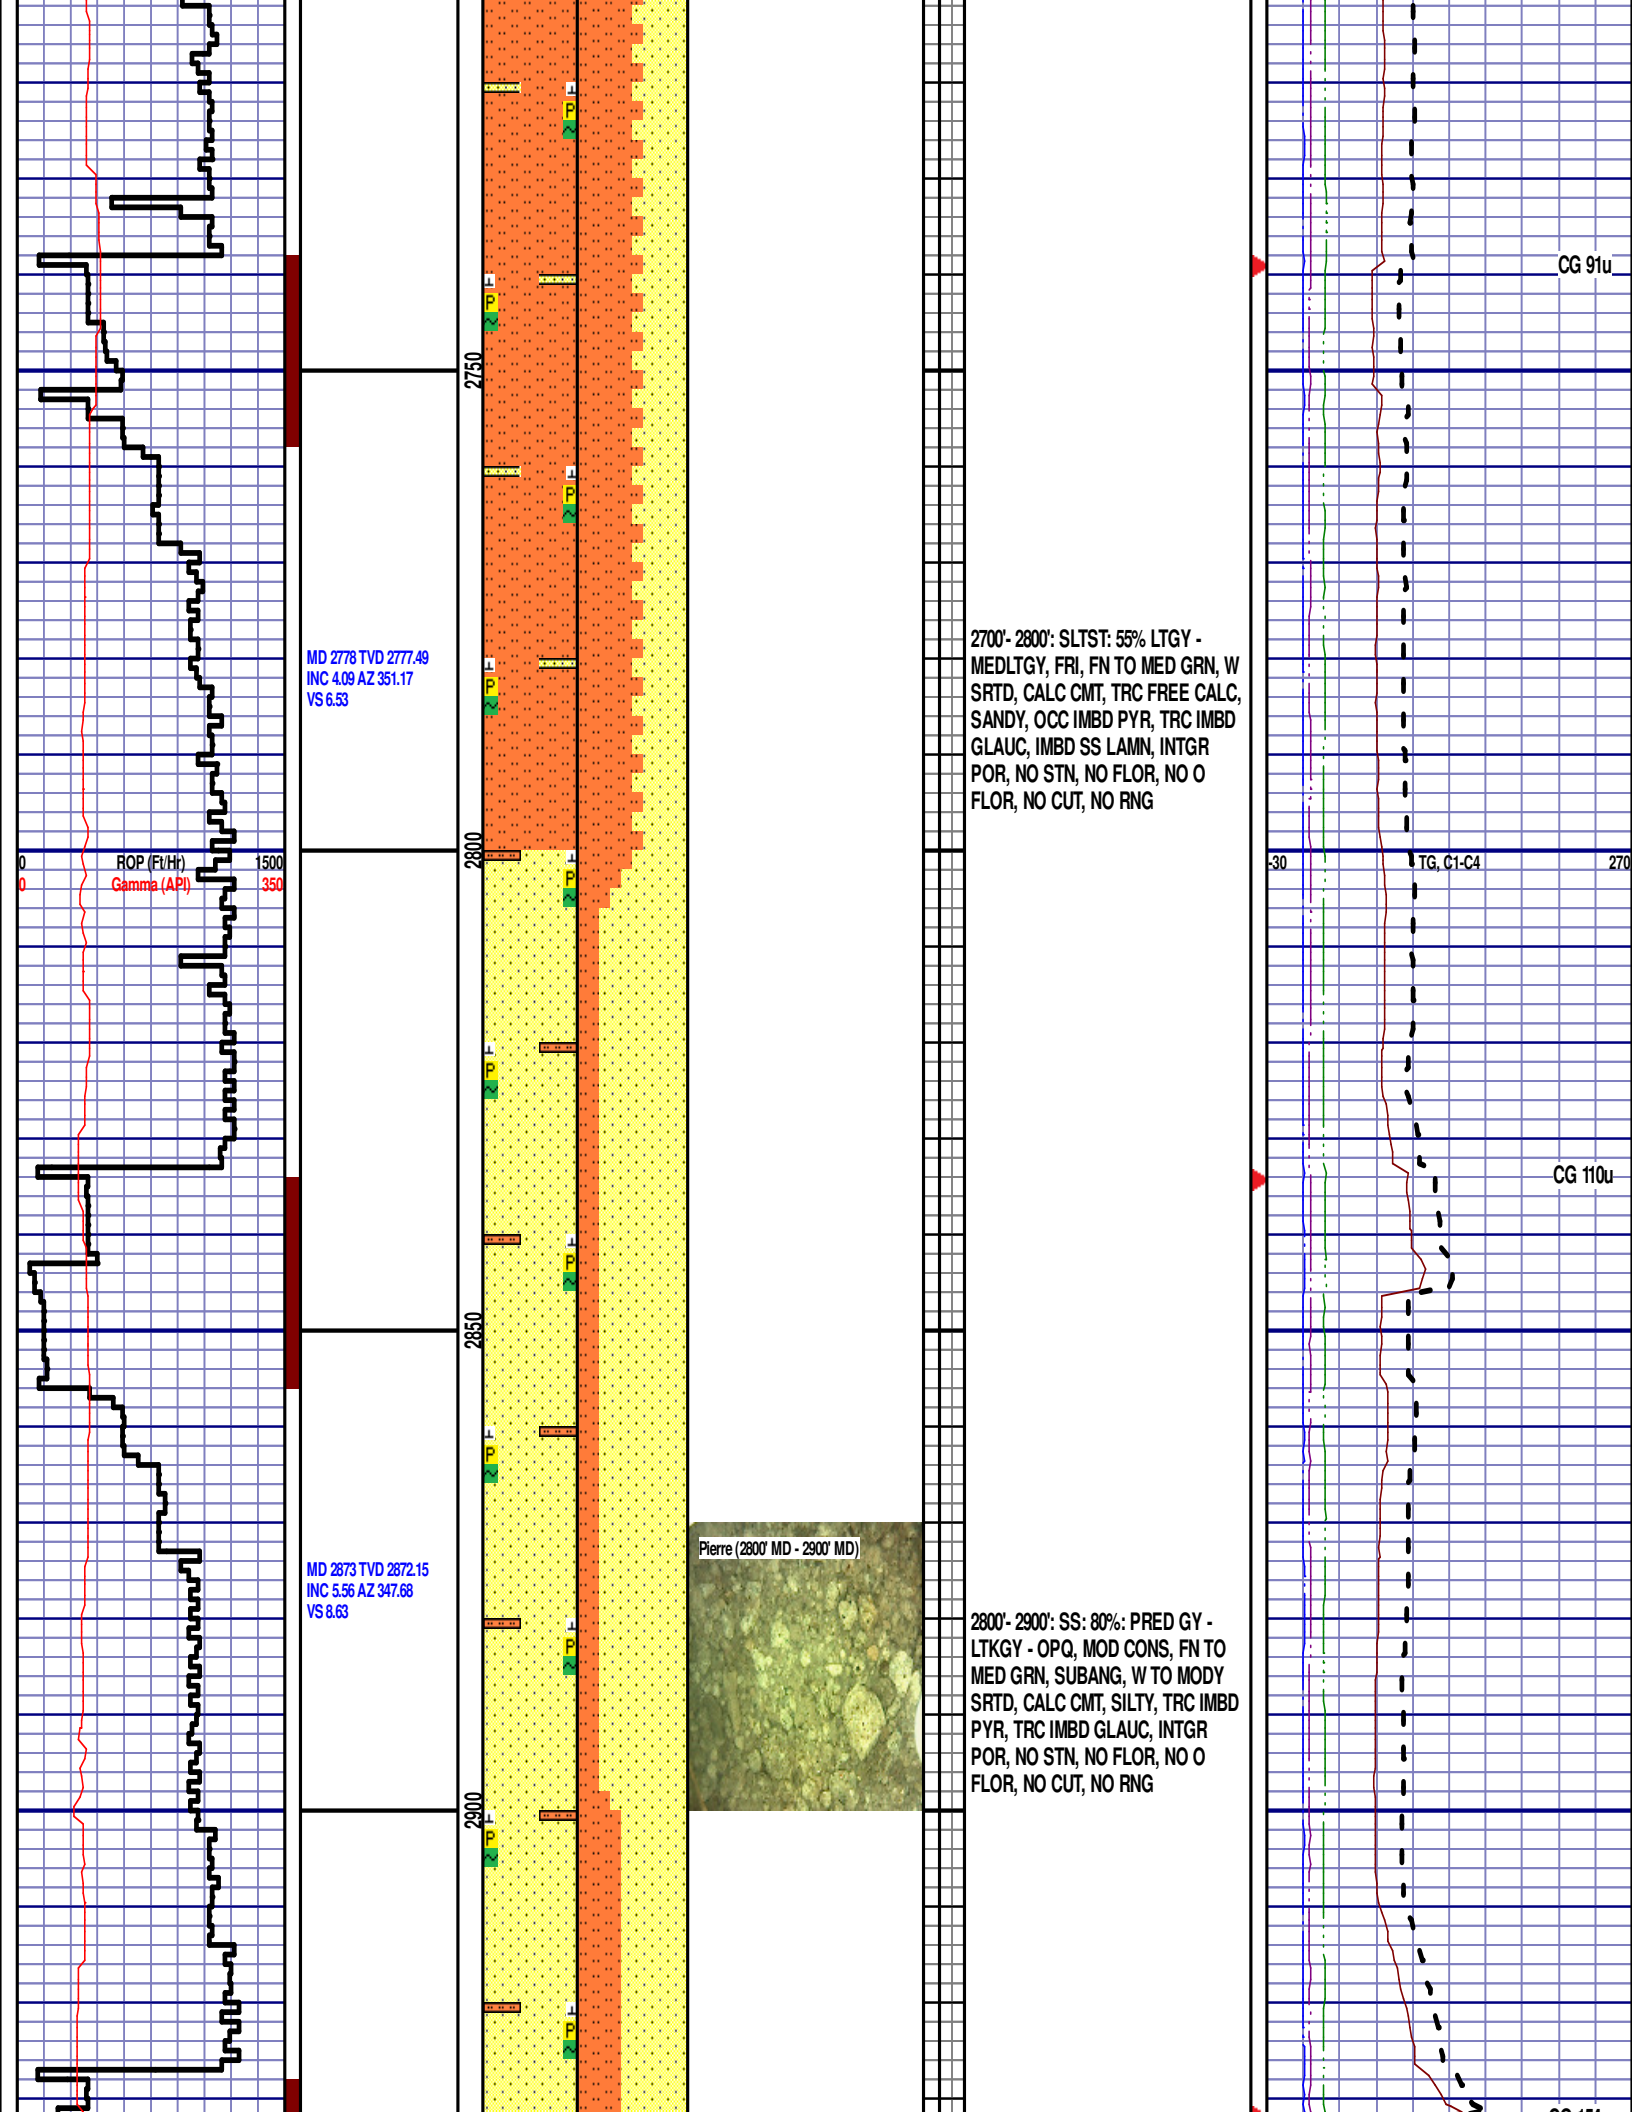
CG 91u

2750

MD 2778 TVD 2777.49
INC 4.09 AZ 351.17
VS 6.53

2700'- 2800': SLTST: 55% LTGY - MEDLTGY, FRI, FN TO MED GRN, W SRTD, CALC CMT, TRC FREE CALC, SANDY, OCC IMBD PYR, TRC IMBD GLAUC, IMBD SS LAMN, INTGR POR, NO STN, NO FLOR, NO O FLOR, NO CUT, NO RNG

0 ROP (Ft/Hr) 1500
0 Gamma (API) 350

2800

-30 TG, C1-C4 270

CG 110u

2850

MD 2873 TVD 2872.15
INC 5.56 AZ 347.68
VS 8.63

Pierre (2800' MD - 2900' MD)

2800'- 2900': SS: 80%: PRED GY - LTKGY - OPQ, MOD CONS, FN TO MED GRN, SUBANG, W TO MODY SRTD, CALC CMT, SILTY, TRC IMBD PYR, TRC IMBD GLAUC, INTGR POR, NO STN, NO FLOR, NO O FLOR, NO CUT, NO RNG

2900

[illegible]